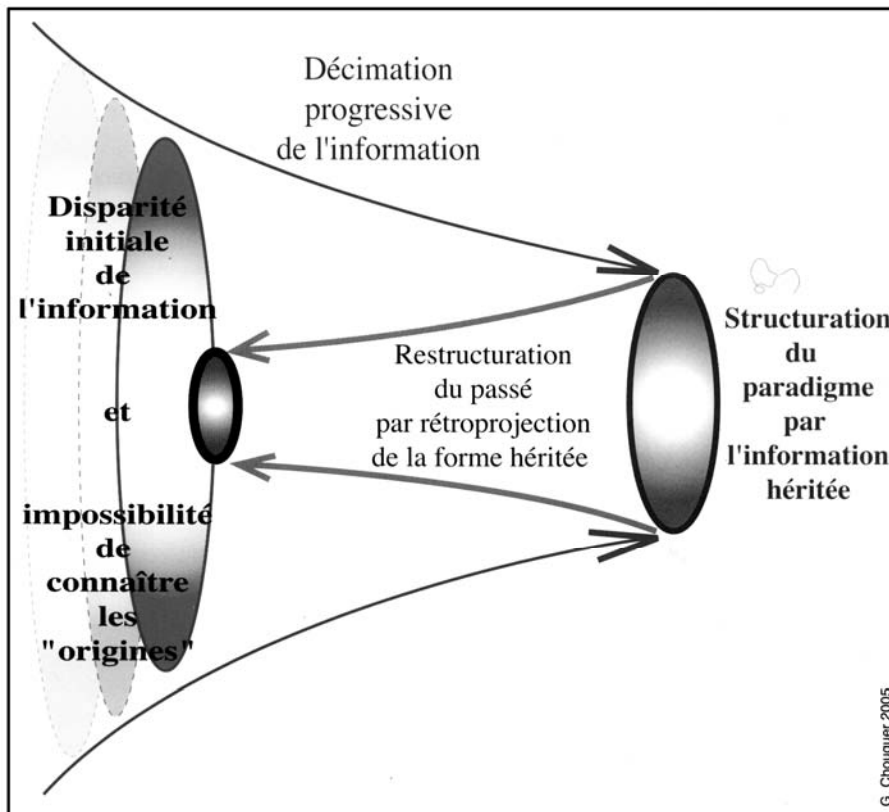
Décimation progressive de l'information

Disparité initiale de l'information

et

impossibilité de connaître les "origines"

Restructuration du passé par rétroprojection de la forme héritée

Structuration du paradigme par l'information héritée

G. Chouquer 2005